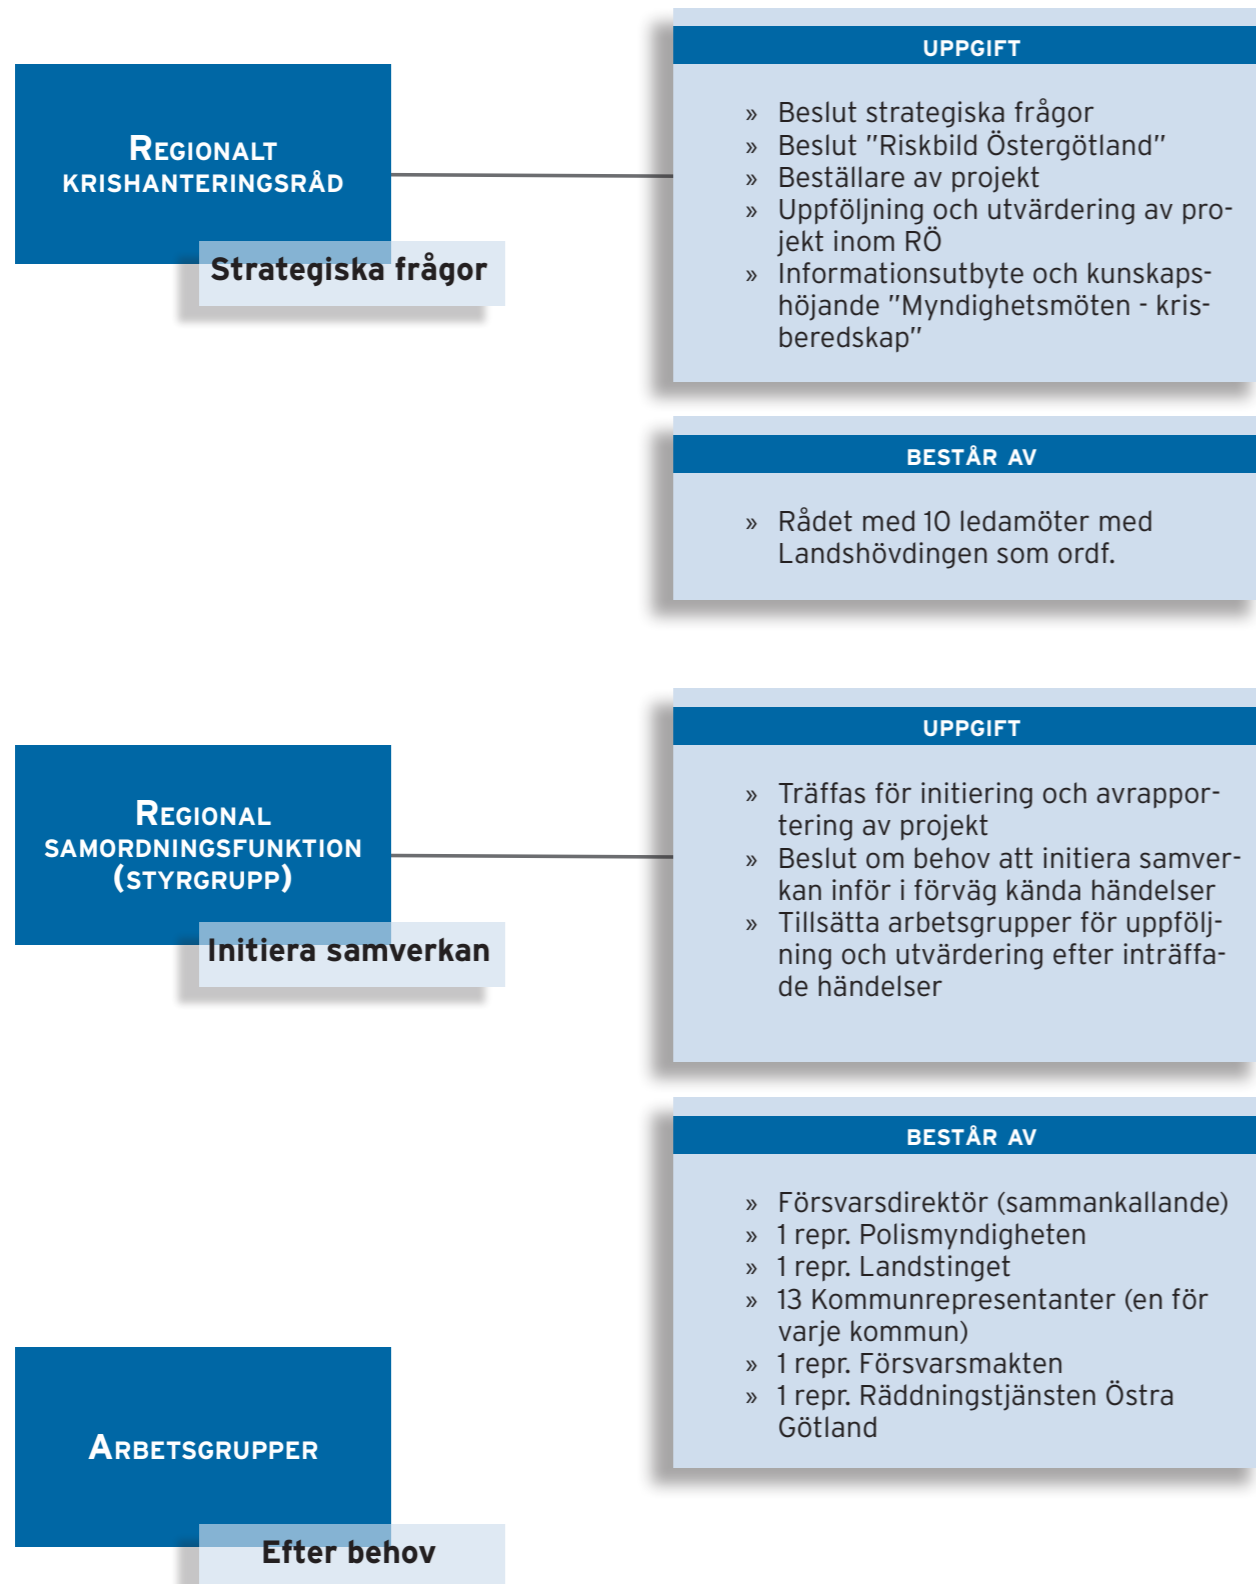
Regionalt krishanteringsråd

Strategiska frågor

UPPGIFT

» Beslut strategiska frågor
» Beslut "Riskbild Östergötland"
» Beställare av projekt
» Uppföljning och utvärdering av projekt inom RÖ
» Informationsutbyte och kunskapshöjande "Myndighetsmöten - krisberedskap"

BESTÅR AV

» Rådet med 10 ledamöter med Landshövdingen som ordf.

Regional samordningsfunktion (styrgrupp)

Initiera samverkan

UPPGIFT

» Träffas för initiering och avrapportering av projekt
» Beslut om behov att initiera samverkan inför i förväg kända händelser
» Tillsätta arbetsgrupper för uppföljning och utvärdering efter inträffade händelser

BESTÅR AV

» Försvarsdirektör (sammankallande)
» 1 repr. Polismyndigheten
» 1 repr. Landstinget
» 13 Kommunrepresentanter (en för varje kommun)
» 1 repr. Försvarsmakten
» 1 repr. Räddningstjänsten Östra Götland

Arbetsgrupper

Efter behov